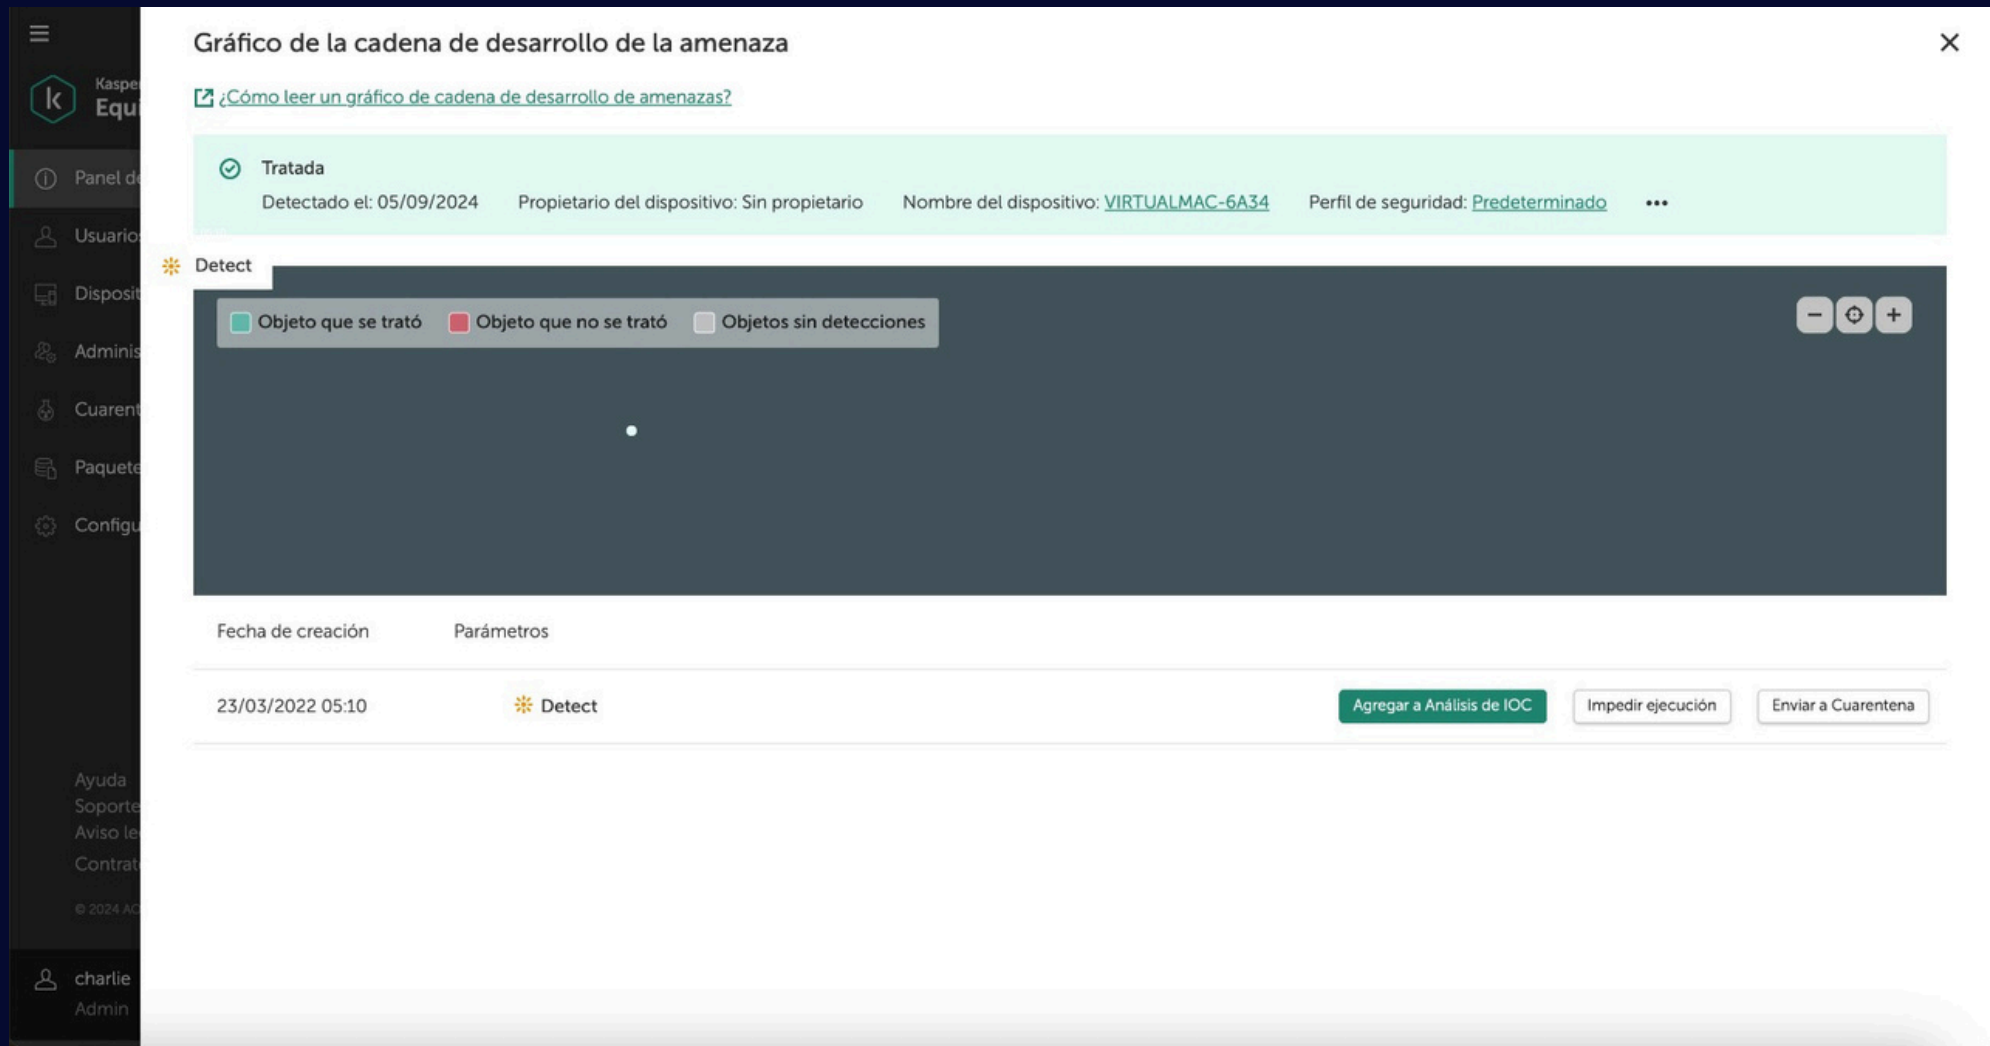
Kasper
Equ

Panel d
Usuario
Disposit
Adminis
Cuarent
Paquete
Configu

Ayuda
Soporte
Aviso le
Contrat
© 2024 A

charlie
Admin

Gráfico de la cadena de desarrollo de la amenaza

¿Cómo leer un gráfico de cadena de desarrollo de amenazas?

Tratada

Detectado el: 05/09/2024 Propietario del dispositivo: Sin propietario Nombre del dispositivo: VIRTUALMAC-6A34 Perfil de seguridad: Predeterminado •••

Detect

Objeto que se trató Objeto que no se trató Objetos sin detecciones

| Fecha de creación | Parámetros |
|---|---|
| 23/03/2022 05:10 | Detect |

Agregar a Análisis de IOC Impedir ejecución Enviar a Cuarentena